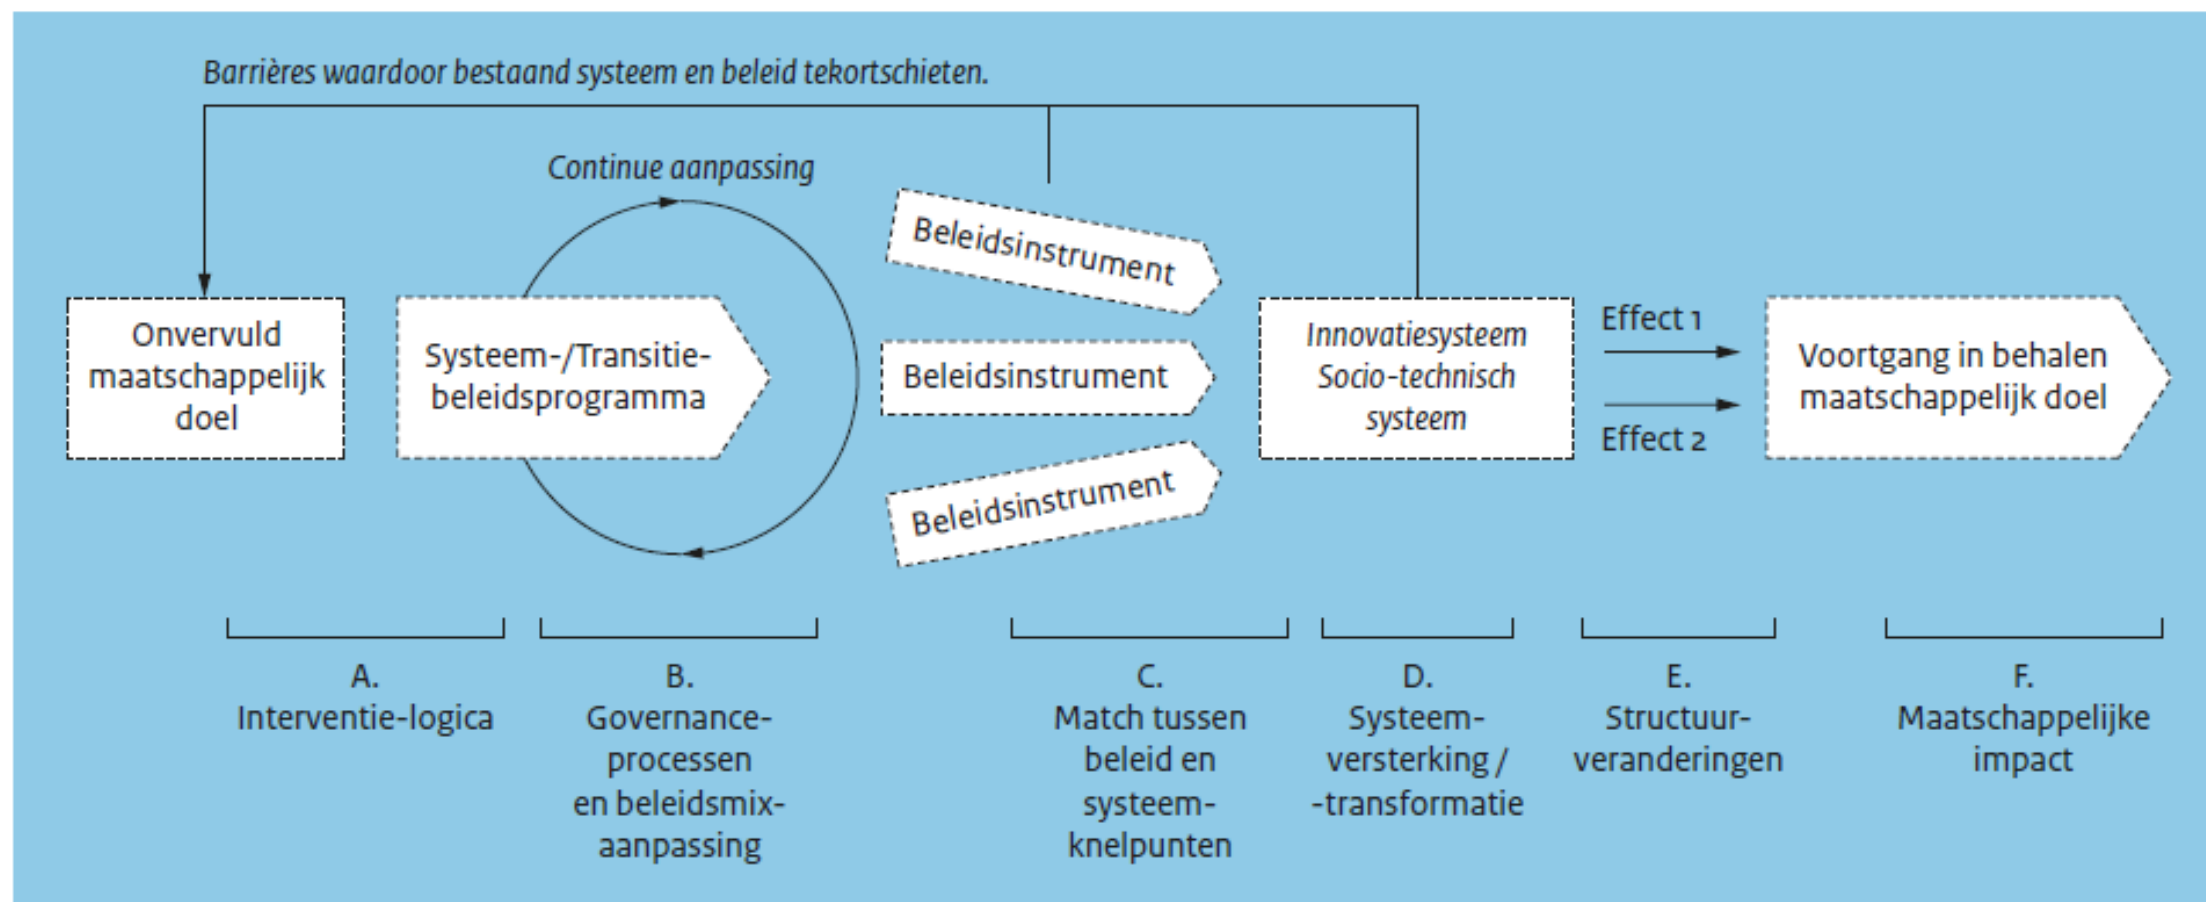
Barrières waardoor bestaand systeem en beleid tekortschieten.

Continue aanpassing

Onvervuld maatschappelijk doel

Systeem-/Transitie-beleidsprogramma

Beleidsinstrument

Beleidsinstrument

Beleidsinstrument

Innovatiesysteem Socio-technisch systeem

Effect 1

Effect 2

Voortgang in behalen maatschappelijk doel

A.
Interventie-logica

B.
Governance-processen en beleidsmix-aanpassing

C.
Match tussen beleid en systeem-knelpunten

D.
Systeem-versterking / -transformatie

E.
Structuur-veranderingen

F.
Maatschappelijke impact